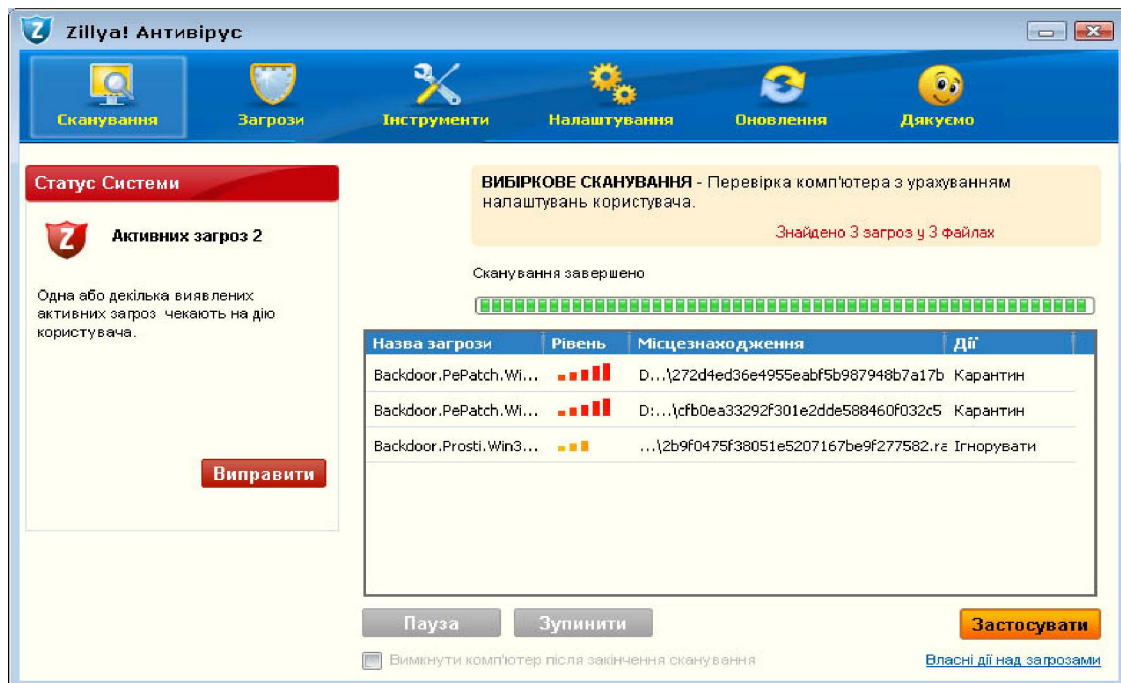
Zillya! Антивірус

Сканування Загрози Інструменти Налаштування Оновлення Дякуємо

Статус Системи

Активних загроз 2

Одна або декілька виявлених активних загроз чекають на дію користувача.

Виправити

ВИБІРКОВЕ СКАНУВАННЯ - Перевірка комп'ютера з урахуванням налаштувань користувача.

Знайдено 3 загроз у 3 файлах

Сканування завершено

| Назва загрози | Рівень | Місцезнаходження | Дії |
|---|---|---|---|
| Backdoor.PePatch.Wi... | | D...\272d4ed36e4955eabf5b987948b7a17b | Карантин |
| Backdoor.PePatch.Wi... | | D:...\cfb0ea33292f301e2dde588460f032c5 | Карантин |
| Backdoor.Prosti.Win3... | | ...\2b9f0475f38051e5207167be9f277582.ra | Ігнорувати |

Пауза Зупинити Застосувати

Вимкнути комп'ютер після закінчення сканування

Власні дії над загрозами